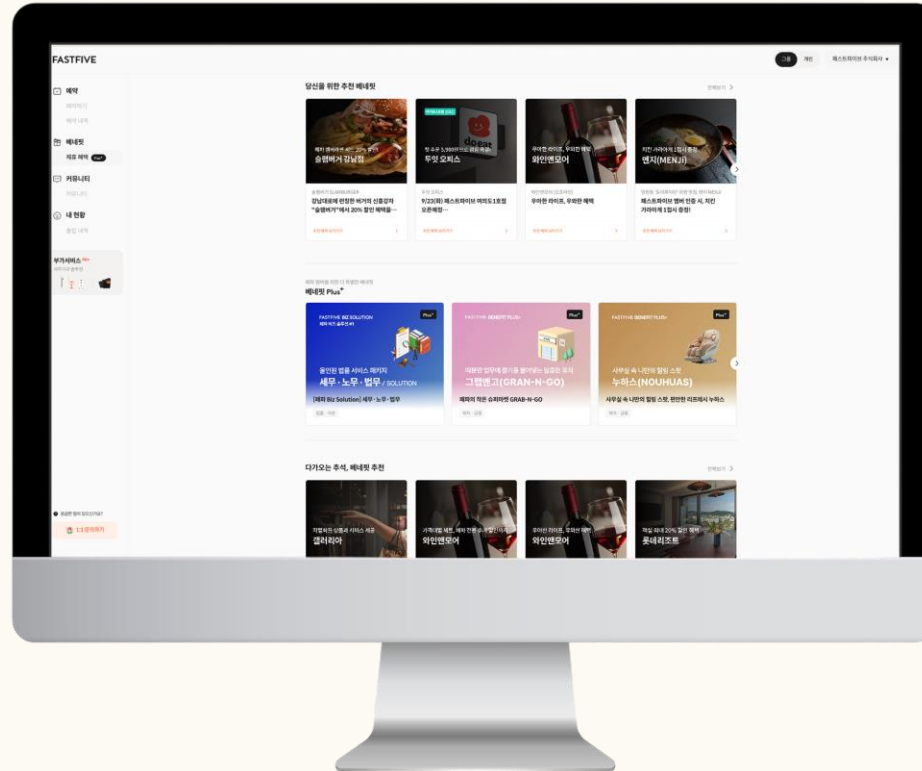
FASTFIVE

그룹 개인 패스트파이브 주식회사

예약

베네핏

제휴 혜택

커뮤니티

내 현황

부가서비스

당신을 위한 추천 베네핏

전체보기

슬램버거 강남점

두잇 오피스

와인앤모어

멘지(MENJI)

강남대로에 위치한 버거의 신흥강자 "슬램버거"에서 20% 할인 혜택을···

9/23(화) 패스트파이브 여의도1호점 오픈예정···

우아한 라이프, 우아한 혜택

패스트파이브 멤버 인증 시, 치킨 가라아게 1접시 증정!

베네핏 Plus+

FASTFIVE BIZ SOLUTION

세무 · 노무 · 법무 / SOLUTION

[제휴 Biz Solution] 세무 · 노무 · 법무

FASTFIVE BENEFIT PLUS+

그랩앤고(GRAN-N-GO)

패파의 작은 슈퍼마켓 GRAB-N-GO

FASTFIVE BENEFIT PLUS+

누하스(NOUHUAS)

사무실 속 나만의 힐링 스팟, 편안한 리프레시 누하스

다가오는 추석, 베네핏 추천

전체보기

갤러리아

와인앤모어

와인앤모어

롯데리조트

1:1 문의하기